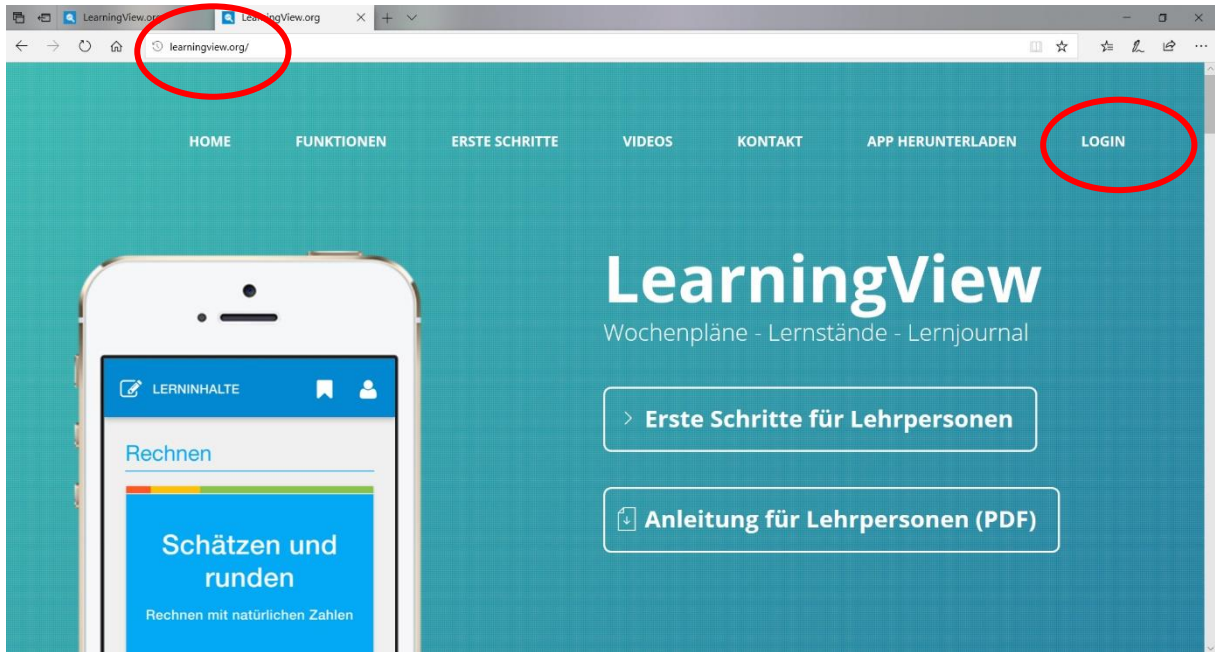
LearningView.org
Lea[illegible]ingView.org
learningview.org/

HOME FUNKTIONEN ERSTE SCHRITTE VIDEOS KONTAKT APP HERUNTERLADEN LOGIN

LEARNINHALTE

Rechnen

Schätzen und runden

Rechnen mit natürlichen Zahlen

LearningView

Wochenpläne - Lernstände - Lernjournal

Erste Schritte für Lehrpersonen

Anleitung für Lehrpersonen (PDF)